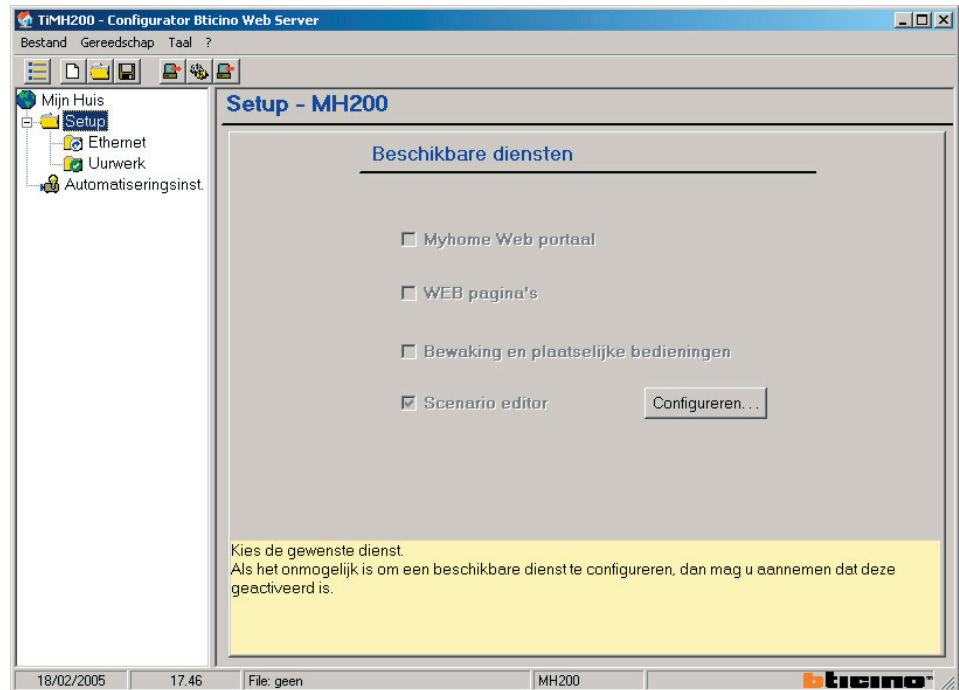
TiMH200 - Configurator Bticino Web Server

Bestand Gereedschap Taal ?

Mijn Huis
Setup
Ethernet
Uurwerk
Automatiseringsinst.

Setup - MH200

Beschikbare diensten

Myhome Web portaal

WEB pagina's

Bewaking en plaatselijke bedieningen

Scenario editor

Configureren...

Kies de gewenste dienst.
Als het onmogelijk is om een beschikbare dienst te configureren, dan mag u aannemen dat deze geactiveerd is.

18/02/2005 | 17.46 | File: geen | MH200

bticino